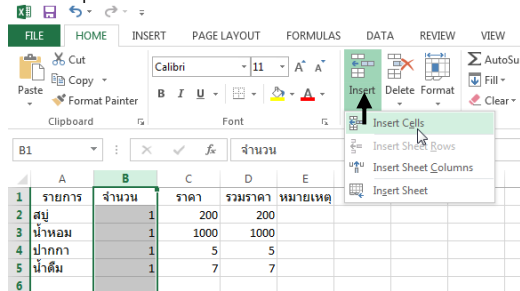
FILE HOME INSERT PAGE LAYOUT FORMULAS DATA REVIEW VIEW

Cut
Copy
Paste
Format Painter
Clipboard

Calibri 11 A A
B I U
Font

Insert Delete Format
AutoSum
Fill
Clear

Insert Cells
Insert Sheet Rows
Insert Sheet Columns
Insert Sheet

B1 × ✓ fx จำนวน

| | A | B | C | D | E |
|---|---|---|---|---|---|
| 1 | รายการ | จำนวน | ราคา | รวมราคา | หมายเหตุ |
| 2 | สบู่ | 1 | 200 | 200 | |
| 3 | น้ำหอม | 1 | 1000 | 1000 | |
| 4 | ปากกา | 1 | 5 | 5 | |
| 5 | น้ำดื่ม | 1 | 7 | 7 | |
| 6 | | | | | |